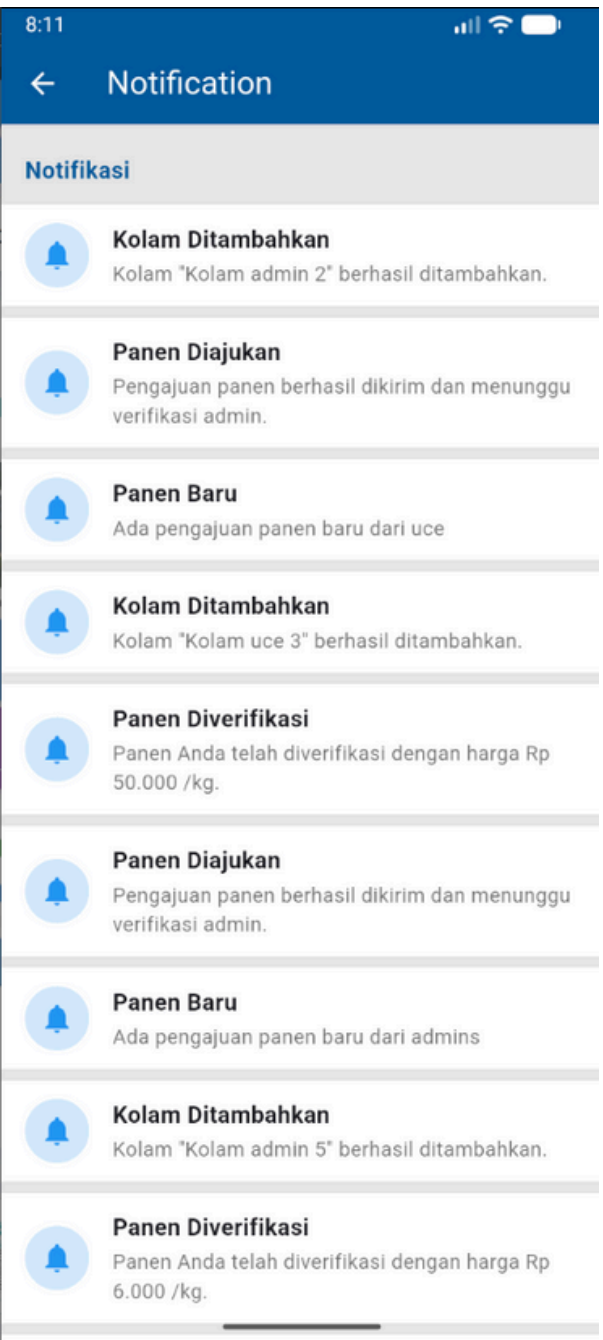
8:11

← Notification

Notifikasi

Kolam Ditambahkan
Kolam "Kolam admin 2" berhasil ditambahkan.

Panen Diajukan
Pengajuan panen berhasil dikirim dan menunggu verifikasi admin.

Panen Baru
Ada pengajuan panen baru dari uce

Kolam Ditambahkan
Kolam "Kolam uce 3" berhasil ditambahkan.

Panen Diverifikasi
Panen Anda telah diverifikasi dengan harga Rp 50.000 /kg.

Panen Diajukan
Pengajuan panen berhasil dikirim dan menunggu verifikasi admin.

Panen Baru
Ada pengajuan panen baru dari admins

Kolam Ditambahkan
Kolam "Kolam admin 5" berhasil ditambahkan.

Panen Diverifikasi
Panen Anda telah diverifikasi dengan harga Rp 6.000 /kg.